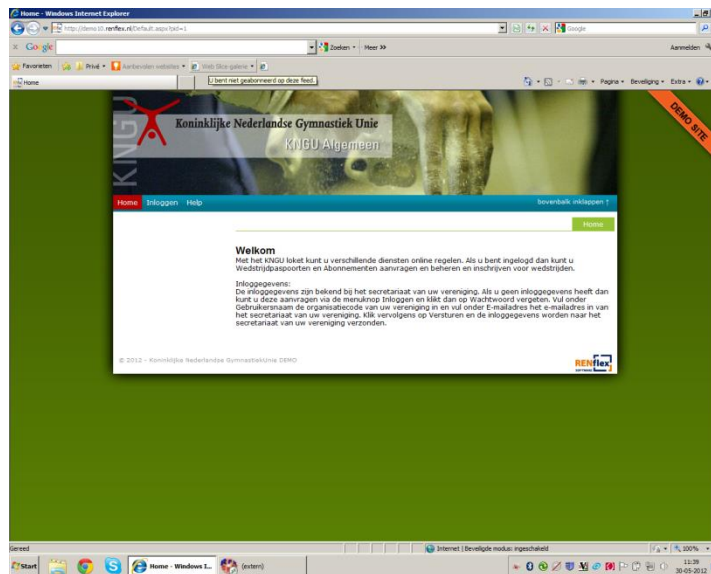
Home - Windows Internet Explorer

http://demo10.renflex.nl/Default.aspx?pid=1

Google

Google

Zoeken • Meer »

Aanmelden

Favorieten

Privé •

Aanbevolen websites •

Web Slice-galerie •

Home

U bent niet geabonneerd op deze feed.

Pagina • Beveiliging • Extra •

DEMO SITE

KNGU

Koninklijke Nederlandse Gymnastiek Unie

KNGU Algemeen

Home Inloggen Help

bovenbalk inklappen ↑

Home

Welkom

Met het KNGU loket kunt u verschillende diensten online regelen. Als u bent ingelogd dan kunt u Wedstrijdpaspoorten en Abonnementen aanvragen en beheren en inschrijven voor wedstrijden.

Inloggegevens:
De inloggegevens zijn bekend bij het secretariaat van uw vereniging. Als u geen inloggegevens heeft dan kunt u deze aanvragen via de menuknop Inloggen en klikt dan op Wachtwoord vergeten. Vul onder Gebruikersnaam de organisatiecode van uw vereniging in en vul onder E-mailadres het e-mailadres in van het secretariaat van uw vereniging. Klik vervolgens op Versturen en de inloggegevens worden naar het secretariaat van uw vereniging verzonden.

© 2012 - Koninklijke Nederlandse Gymnastiekunie DEMO

RENflex SOFTWARE

Gereed

Internet | Beveiligde modus: ingeschakeld

100%

Start

Home - Windows I...

(extern)

11:39
30-05-2012